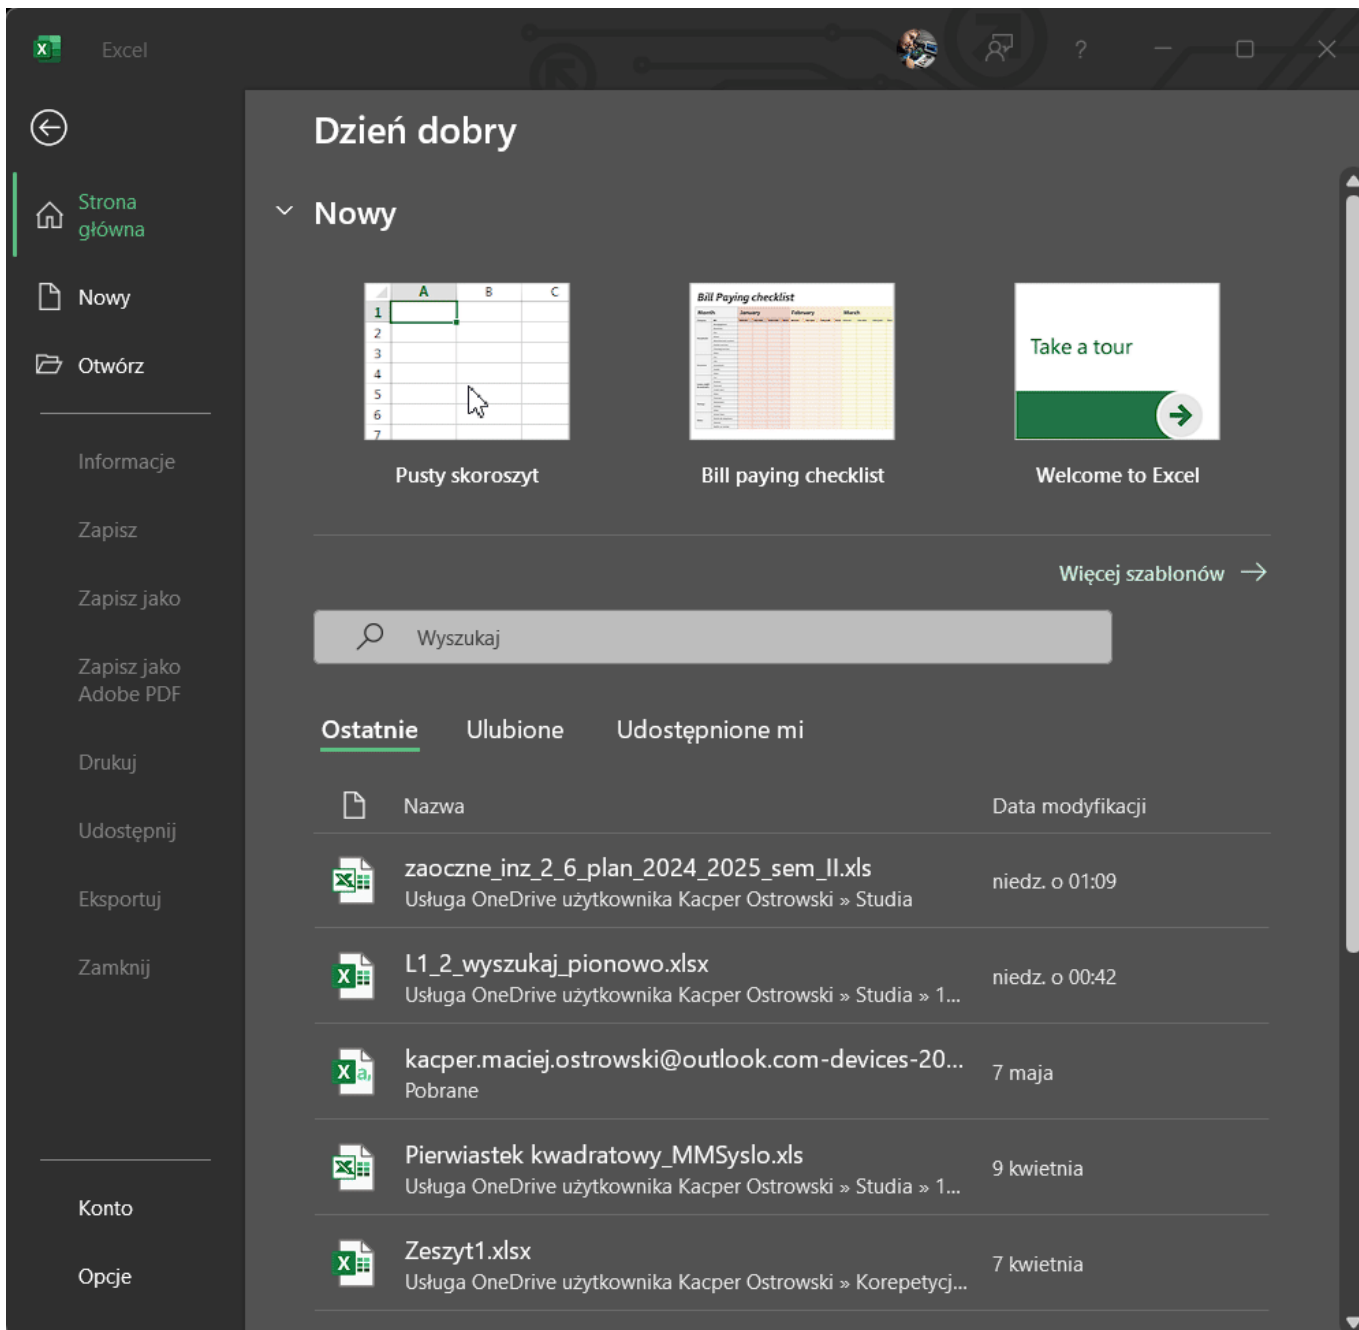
Excel

?

Strona główna

Nowy

Otwórz

Informacje

Zapisz

Zapisz jako

Zapisz jako Adobe PDF

Drukuj

Udostępnij

Eksportuj

Zamknij

Konto

Opcje

Dzień dobry

Nowy

| | A | B | C |
|---|---|---|---|
| 1 | | | |
| 2 | | | |
| 3 | | | |
| 4 | | | |
| 5 | | | |
| 6 | | | |
| 7 | | | |

Pusty skoroszyt

Bill Paying checklist

Bill paying checklist

Take a tour

Welcome to Excel

Więcej szablonów

Wyszukaj

Ostatnie Ulubione Udostępnione mi

| Nazwa | Data modyfikacji |
|---|---|
| zaoczne_inz_2_6_plan_2024_2025_sem_II.xls Usługa OneDrive użytkownika Kacper Ostrowski » Studia | niedz. o 01:09 |
| L1_2_wyszukaj_pionowo.xlsx Usługa OneDrive użytkownika Kacper Ostrowski » Studia » 1... | niedz. o 00:42 |
| kacper.maciej.ostrowski@outlook.com-devices-20... Pobrane | 7 maja |
| Pierwiastek kwadratowy_MMSyslo.xls Usługa OneDrive użytkownika Kacper Ostrowski » Studia » 1... | 9 kwietnia |
| Zeszyt1.xlsx Usługa OneDrive użytkownika Kacper Ostrowski » Korepetycj... | 7 kwietnia |